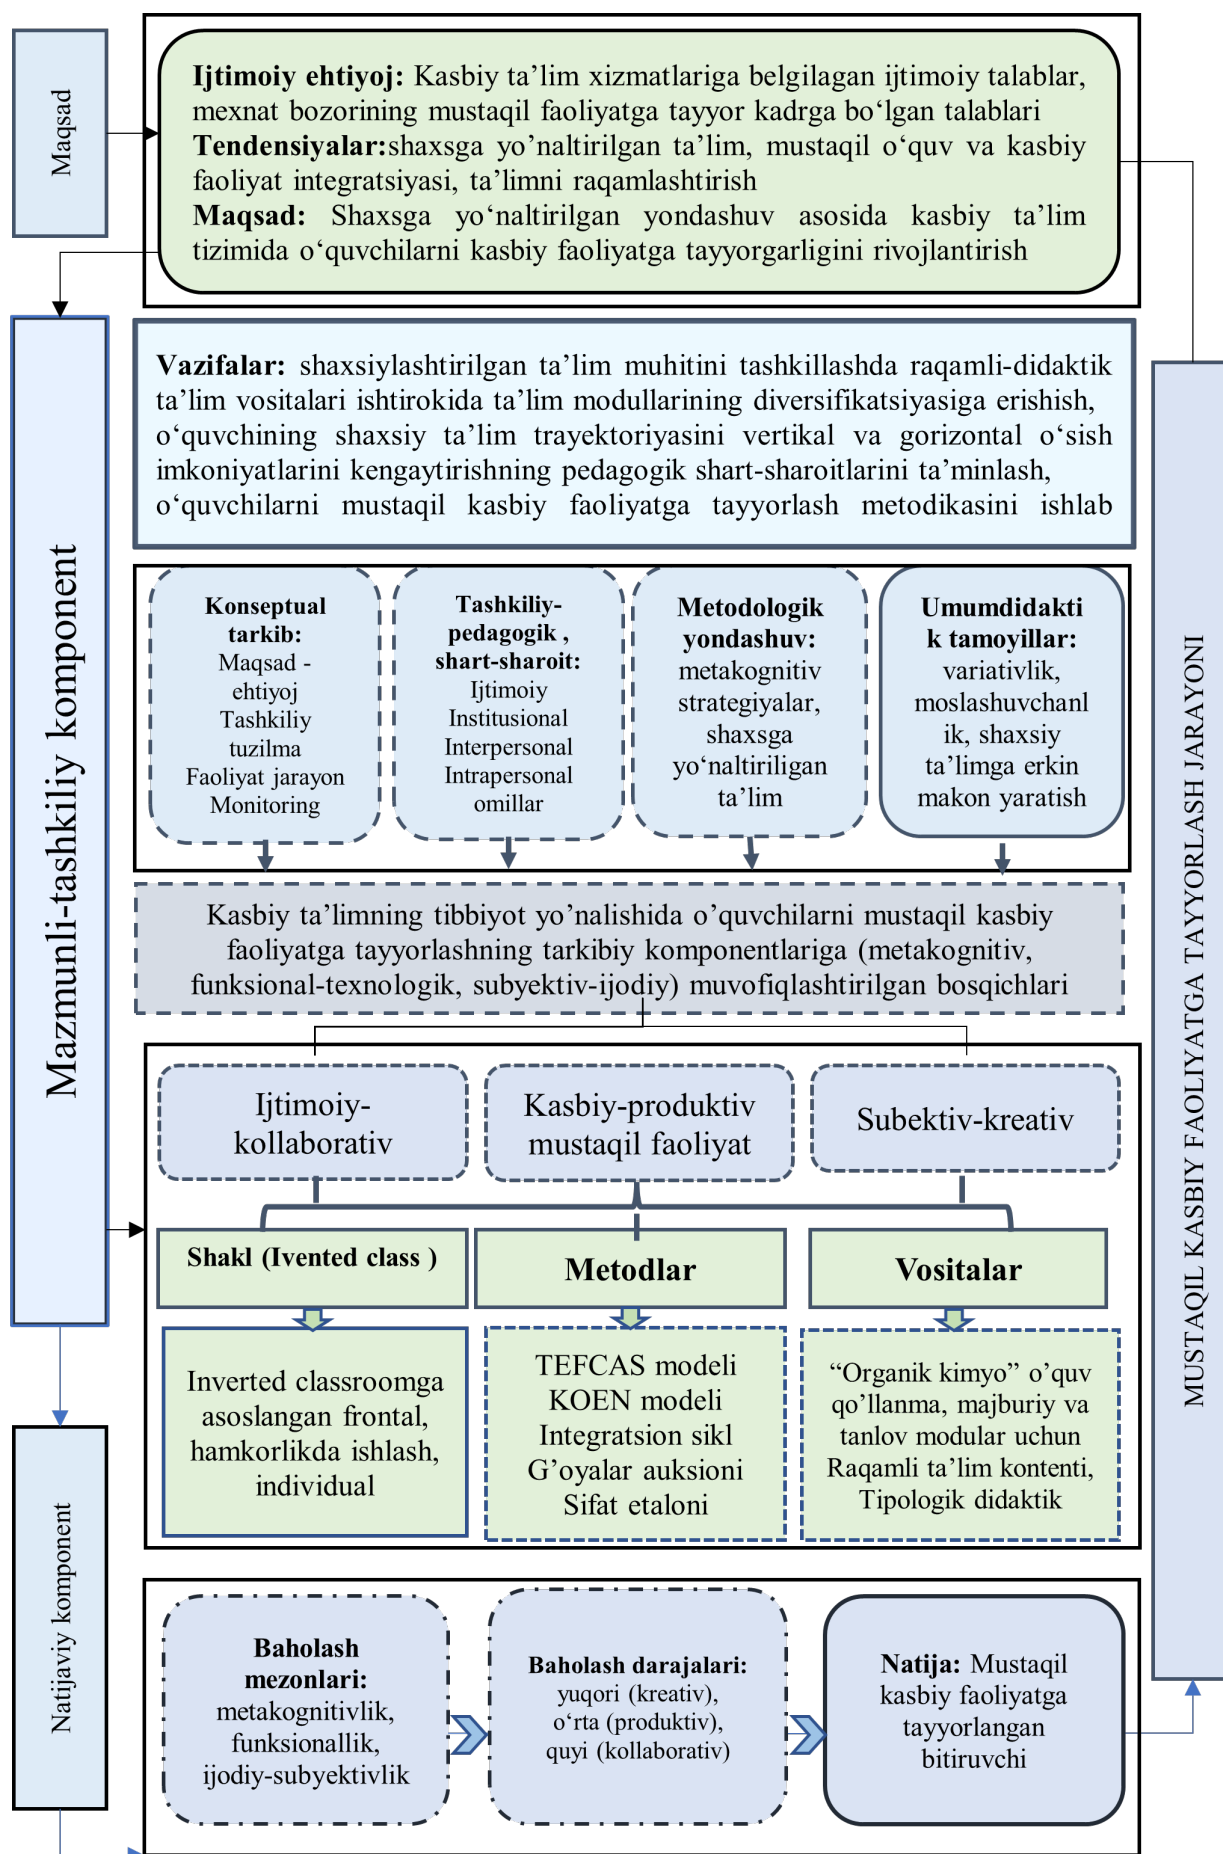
Maqsad

**Ijtimoiy ehtiyoj:** Kasbiy ta’lim xizmatlariga belgilagan ijtimoiy talablar, mexnat bozorining mustaqil faoliyatga tayyor kadrga bo‘lgan talablari
**Tendensiyalar:**shaxsga yo’naltirilgan ta’lim, mustaqil o‘quv va kasbiy faoliyat integratsiyasi, ta’limni raqamlashtirish
**Maqsad:** Shaxsga yo‘naltirilgan yondashuv asosida kasbiy ta’lim tizimida o‘quvchilarni kasbiy faoliyatga tayyorgarligini rivojlantirish

Mazmunli-tashkiliy komponent

**Vazifalar:** shaxsiylashtirilgan ta’lim muhitini tashkillashda raqamli-didaktik ta’lim vositalari ishtirokida ta’lim modullarining diversifikatsiyasiga erishish, o‘quvchining shaxsiy ta’lim trayektoriyasini vertikal va gorizontal o‘sish imkoniyatlarini kengaytirishning pedagogik shart-sharoitlarini ta’minlash, o‘quvchilarni mustaqil kasbiy faoliyatga tayyorlash metodikasini ishlab

**Konseptual tarkib:** Maqsad - ehtiyoj Tashkiliy tuzilma Faoliyat jarayon Monitoring

**Tashkiliy-pedagogik , shart-sharoit:** Ijtimoiy Institusional Interpersonal Intrapersonal omillar

**Metodologik yondashuv:** metakognitiv strategiyalar, shaxsga yo‘naltiriligan ta’lim

**Umumdidaktik tamoyillar:** variativlik, moslashuvchanlik, shaxsiy ta’limga erkin makon yaratish

Kasbiy ta’limning tibbiyot yo’nalishida o’quvchilarni mustaqil kasbiy faoliyatga tayyorlashning tarkibiy komponentlariga (metakognitiv, funksional-texnologik, subyektiv-ijodiy) muvofiqlashtirilgan bosqichlari

Ijtimoiy-kollaborativ

Kasbiy-produktiv mustaqil faoliyat

Subektiv-kreativ

**Shakl (Ivented class )**

**Metodlar**

**Vositalar**

Inverted classroomga asoslangan frontal, hamkorlikda ishlash, individual

TEFCAS modeli
KOEN modeli
Integratsion sikl
G’oyalar auksioni
Sifat etaloni

“Organik kimyo” o’quv qo’llanma, majburiy va tanlov modular uchun Raqamli ta’lim kontenti, Tipologik didaktik

Natijaviy komponent

**Baholash mezonlari:** metakognitivlik, funksionallik, ijodiy-subyektivlik

**Baholash darajalari:** yuqori (kreativ), o‘rta (produktiv), quyi (kollaborativ)

**Natija:** Mustaqil kasbiy faoliyatga tayyorlangan bitiruvchi

MUSTAQIL KASBIY FAOLIYATGA TAYYORLASH JARAYONI